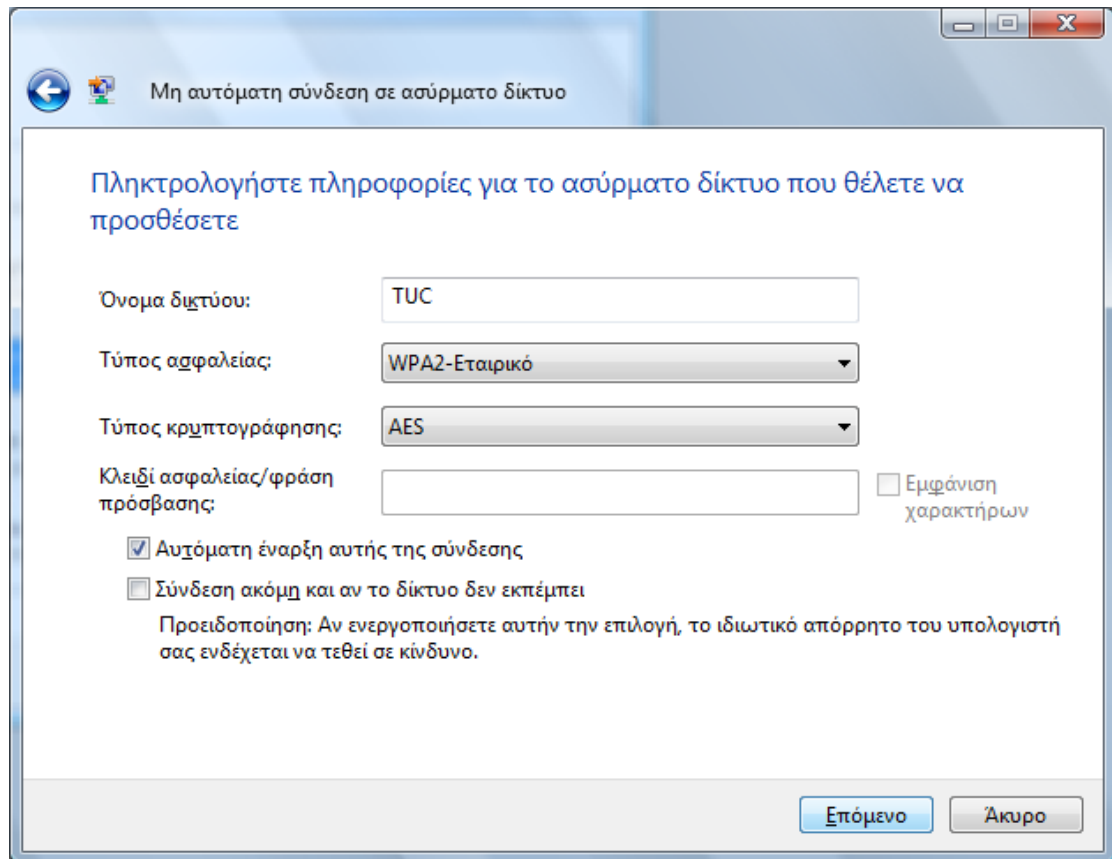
Μη αυτόματη σύνδεση σε ασύρματο δίκτυο

Πληκτρολογήστε πληροφορίες για το ασύρματο δίκτυο που θέλετε να προσθέσετε

Όνομα δικτύου: TUC

Τύπος ασφαλείας: WPA2-Εταιρικό

Τύπος κρυπτογράφησης: AES

Κλειδί ασφαλείας/φράση πρόσβασης:

Εμφάνιση χαρακτήρων

Αυτόματη έναρξη αυτής της σύνδεσης

Σύνδεση ακόμη και αν το δίκτυο δεν εκπέμπει

Προειδοποίηση: Αν ενεργοποιήσετε αυτήν την επιλογή, το ιδιωτικό απόρρητο του υπολογιστή σας ενδέχεται να τεθεί σε κίνδυνο.

Επόμενο

Άκυρο